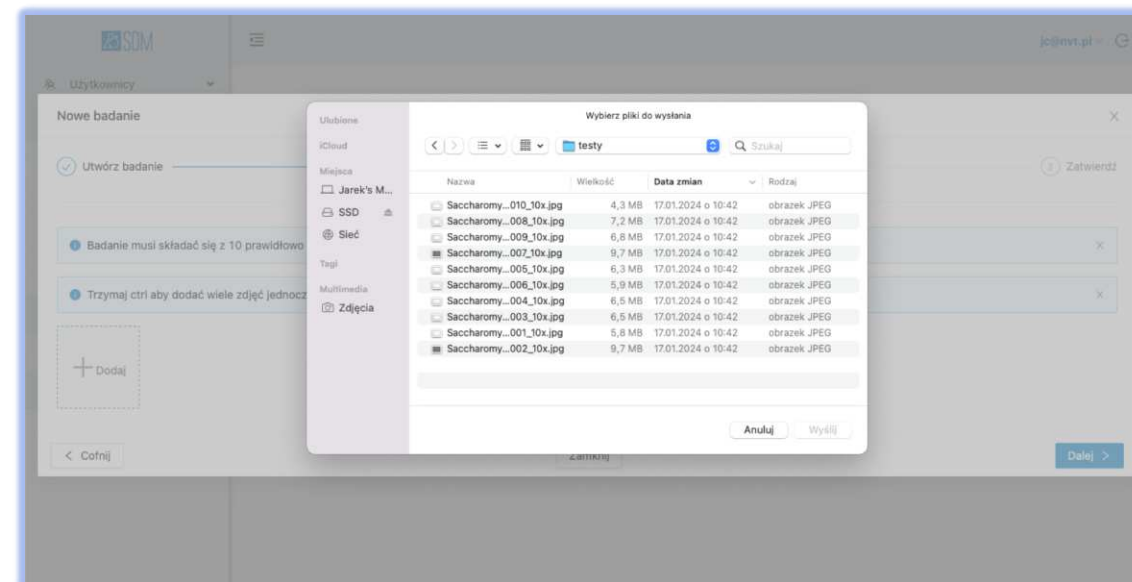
SOM

jc@nvt.pl

Użytkownicy

Nowe badanie

Utwórz badanie

Zatwierdź

Badanie musi składać się z 10 prawidłowo

Trzymaj ctrl aby dodać wiele zdjęć jednocz

Dodaj

< Cofnij

Zamknij

Dalej >

Wybierz pliki do wysłania

Ulubione

iCloud

Miejsca

Jarek's M...

SSD

Sieć

Tagi

Multimedia

Zdjęcia

testy

Szukaj

| Nazwa | Wielkość | Data zmian | Rodzaj |
|---|---|---|---|
| Saccharomy...010_10x.jpg | 4,3 MB | 17.01.2024 o 10:42 | obrazek JPEG |
| Saccharomy...008_10x.jpg | 7,2 MB | 17.01.2024 o 10:42 | obrazek JPEG |
| Saccharomy...009_10x.jpg | 6,8 MB | 17.01.2024 o 10:42 | obrazek JPEG |
| Saccharomy...007_10x.jpg | 9,7 MB | 17.01.2024 o 10:42 | obrazek JPEG |
| Saccharomy...005_10x.jpg | 6,3 MB | 17.01.2024 o 10:42 | obrazek JPEG |
| Saccharomy...006_10x.jpg | 5,9 MB | 17.01.2024 o 10:42 | obrazek JPEG |
| Saccharomy...004_10x.jpg | 6,5 MB | 17.01.2024 o 10:42 | obrazek JPEG |
| Saccharomy...003_10x.jpg | 6,5 MB | 17.01.2024 o 10:42 | obrazek JPEG |
| Saccharomy...001_10x.jpg | 5,8 MB | 17.01.2024 o 10:42 | obrazek JPEG |
| Saccharomy...002_10x.jpg | 9,7 MB | 17.01.2024 o 10:42 | obrazek JPEG |

Anuluj

Wyślij